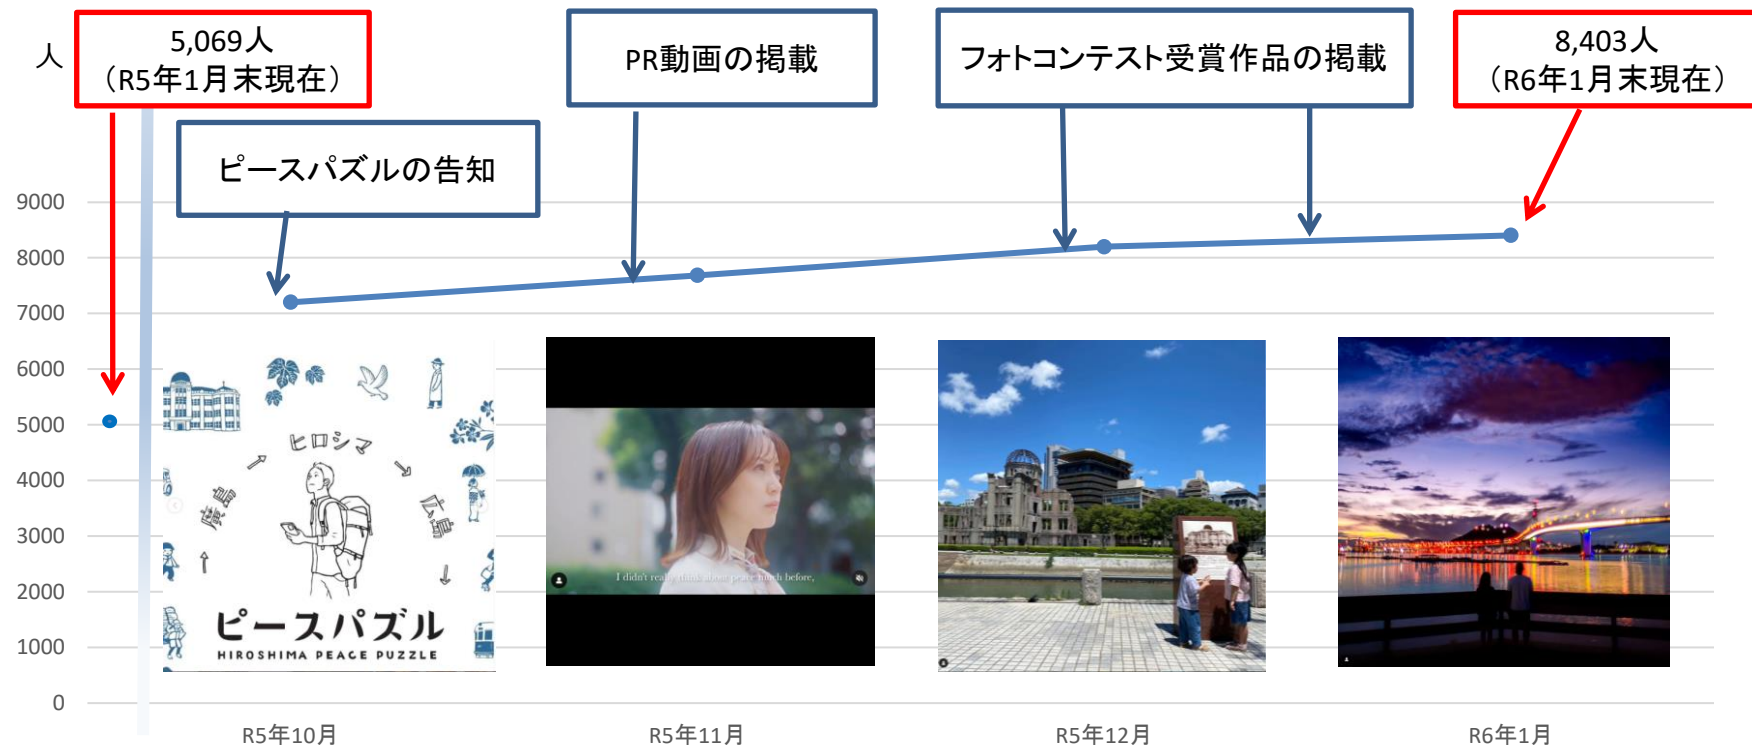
人

5,069人
（R5年1月末現在）

PR動画の掲載

フォトコンテスト受賞作品の掲載

8,403人
（R6年1月末現在）

ピースパズルの告知

9000
8000
7000
6000
5000
4000
3000
2000
1000
0

ヒロシマ
廣島
広島
ピースパズル
HIROSHIMA PEACE PUZZLE

I didn't really think about peace much before,

R5年10月
R5年11月
R5年12月
R6年1月